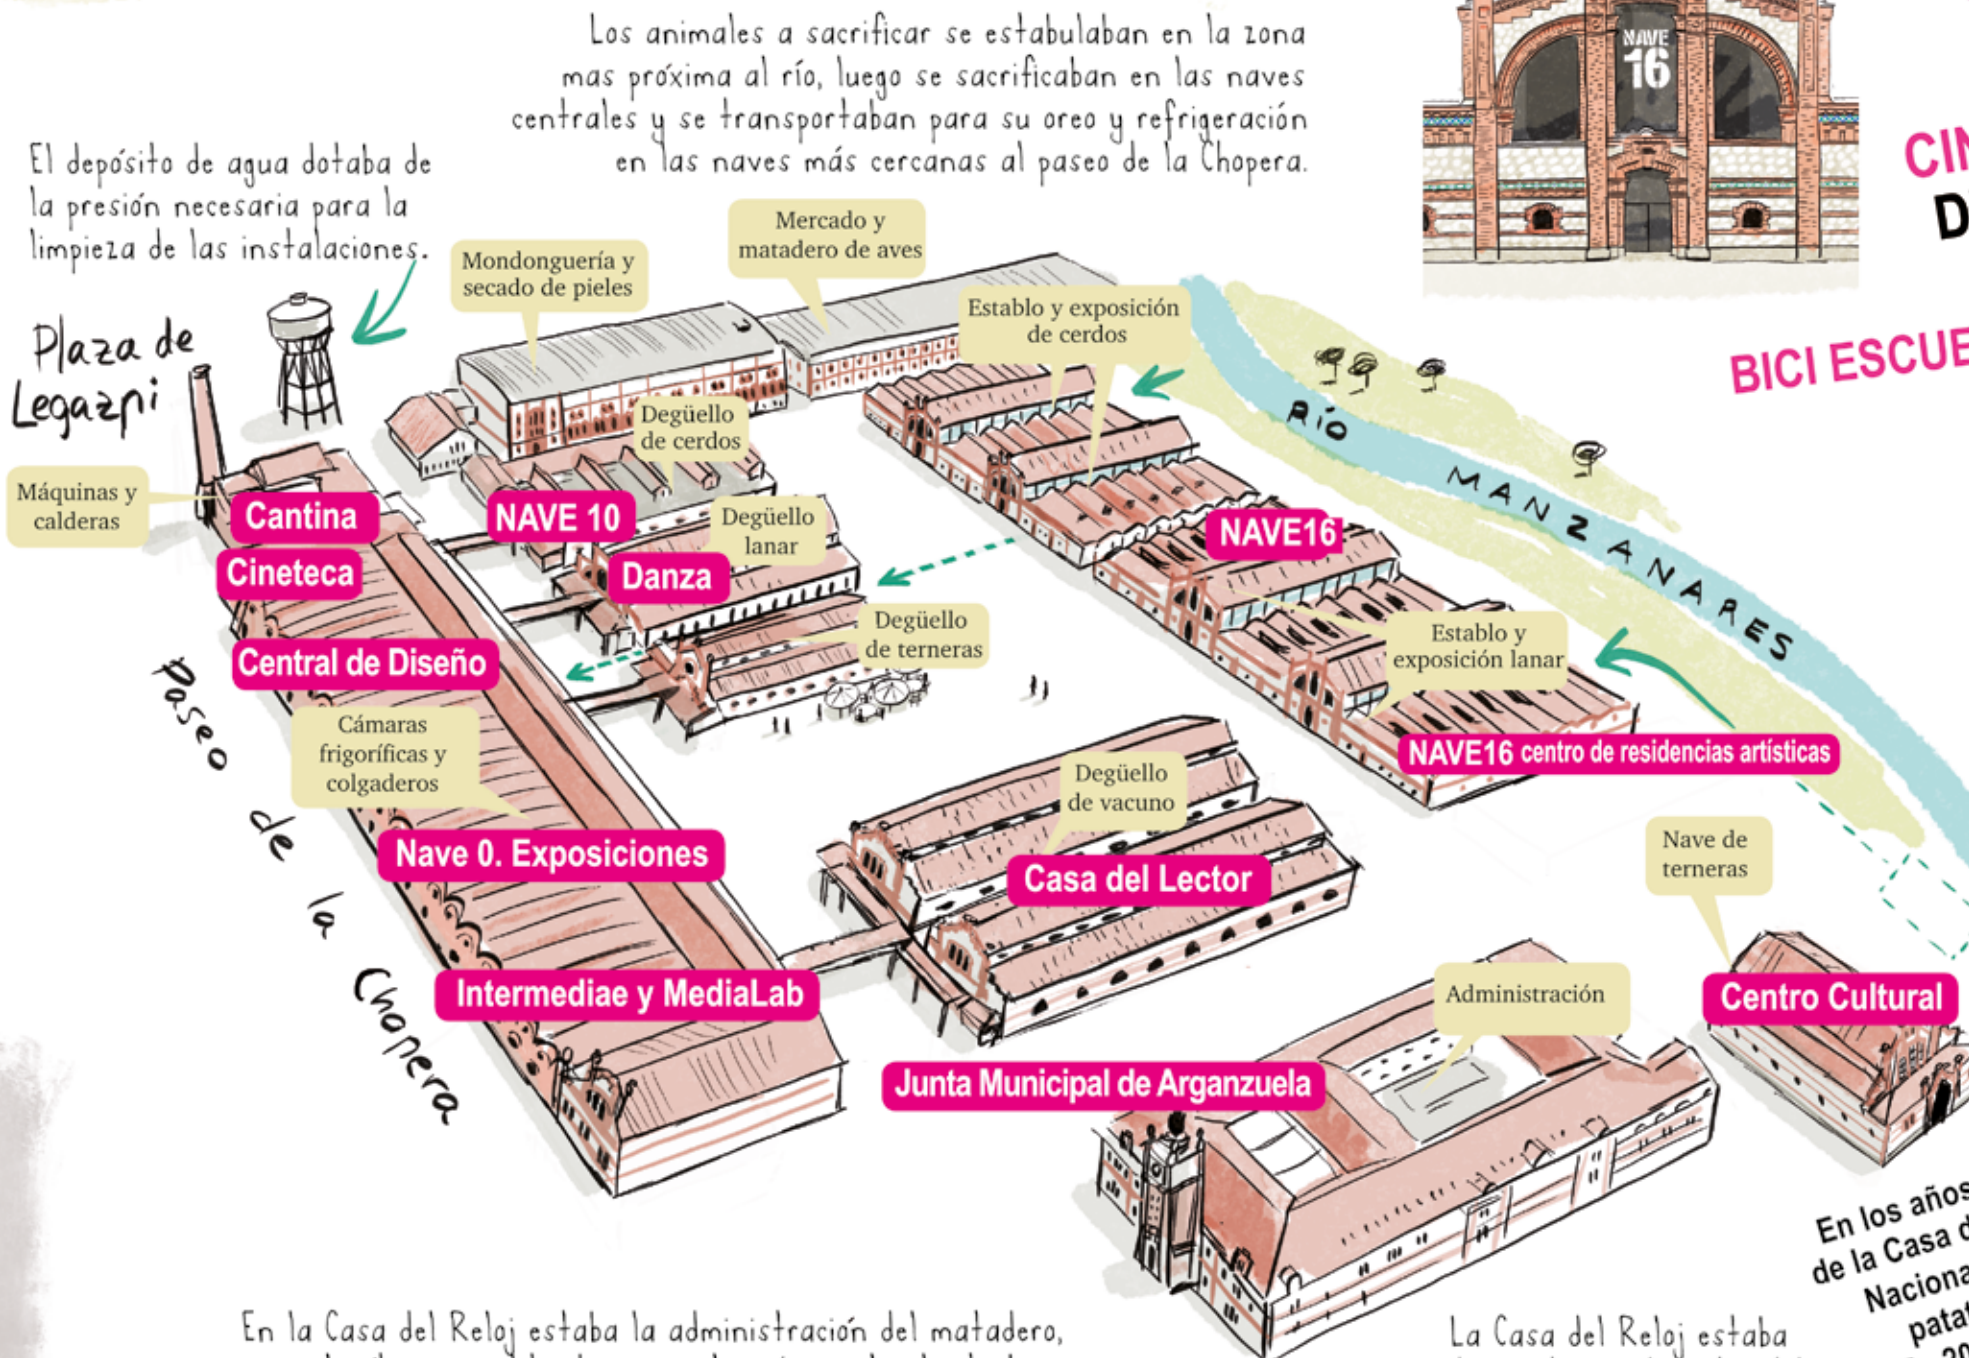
Los animales a sacrificar se estabulaban en la zona mas próxima al río, luego se sacrificaban en las naves centrales y se transportaban para su oreo y refrigeración en las naves más cercanas al paseo de la Chopera.

El depósito de agua dotaba de la presión necesaria para la limpieza de las instalaciones.

NAVE 16

CIN
D

BICI ESCUE

Plaza de Legazpi

Mondonguería y secado de pieles

Mercado y matadero de aves

Establo y exposición de cerdos

Degüello de cerdos

Máquinas y calderas

Cantina

NAVE 10

Degüello lanar

Cineteca

Danza

NAVE16

Río Manzanares

Degüello de terneras

Central de Diseño

Establo y exposición lanar

Paseo de la Chopera

Cámaras frigoríficas y colgaderos

NAVE16 centro de residencias artísticas

Degüello de vacuno

Nave 0. Exposiciones

Casa del Lector

Nave de terneras

Intermediae y MediaLab

Administración

Centro Cultural

Junta Municipal de Arganzuela

En los años
de la Casa d
Naciona
patat
20

En la Casa del Reloj estaba la administración del matadero,

La Casa del Reloj estaba